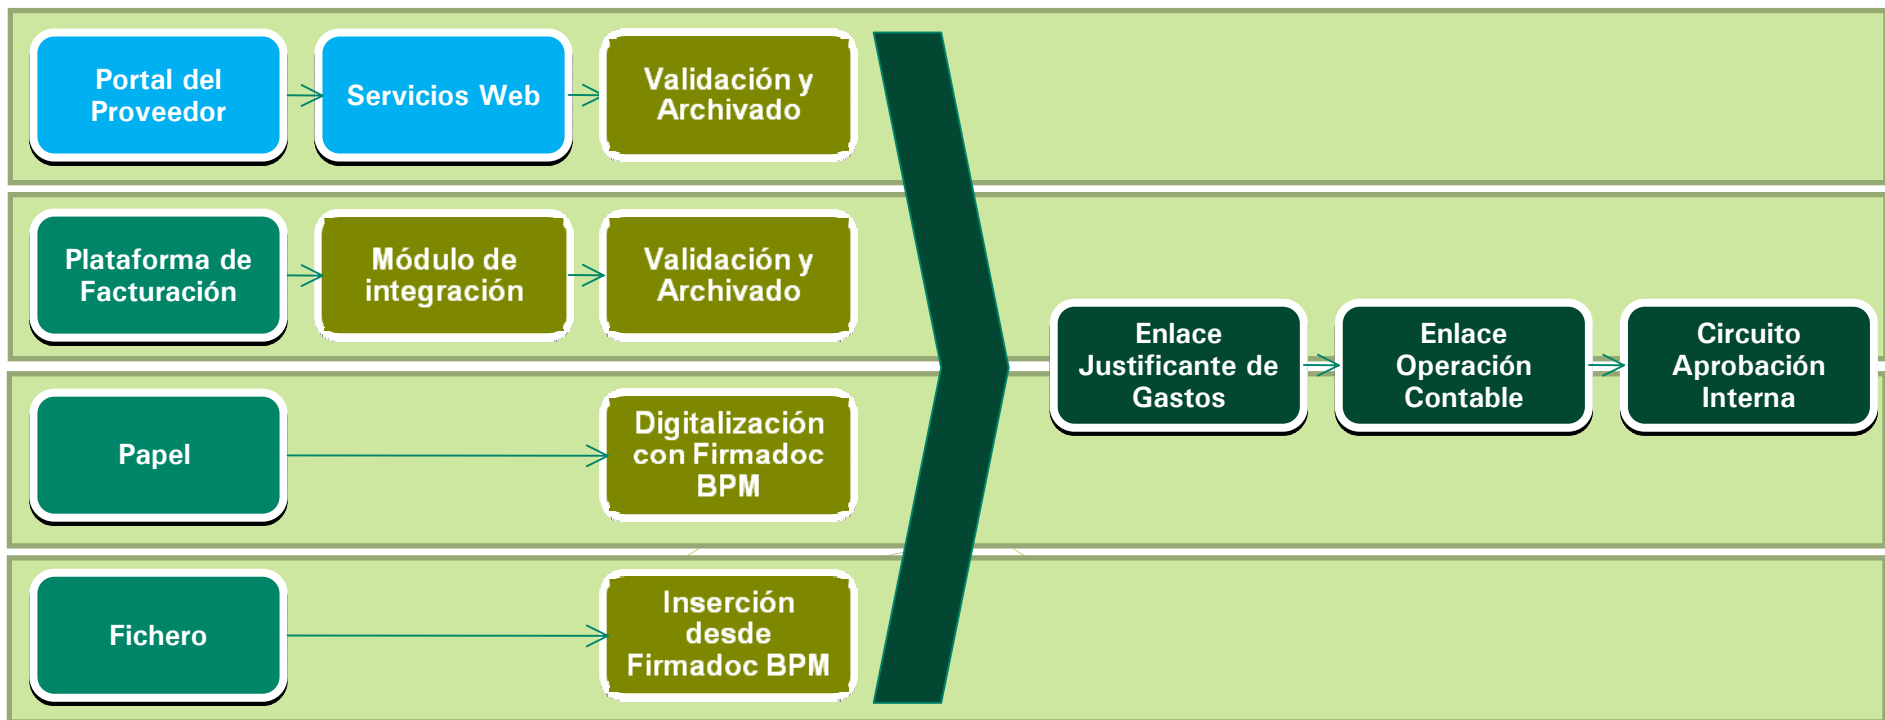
Portal del Proveedor

Servicios Web

Validación y Archivado

Plataforma de Facturación

Módulo de integración

Validación y Archivado

Papel

Digitalización con Firmadoc BPM

Fichero

Inserción desde Firmadoc BPM

Enlace Justificante de Gastos

Enlace Operación Contable

Circuito Aprobación Interna